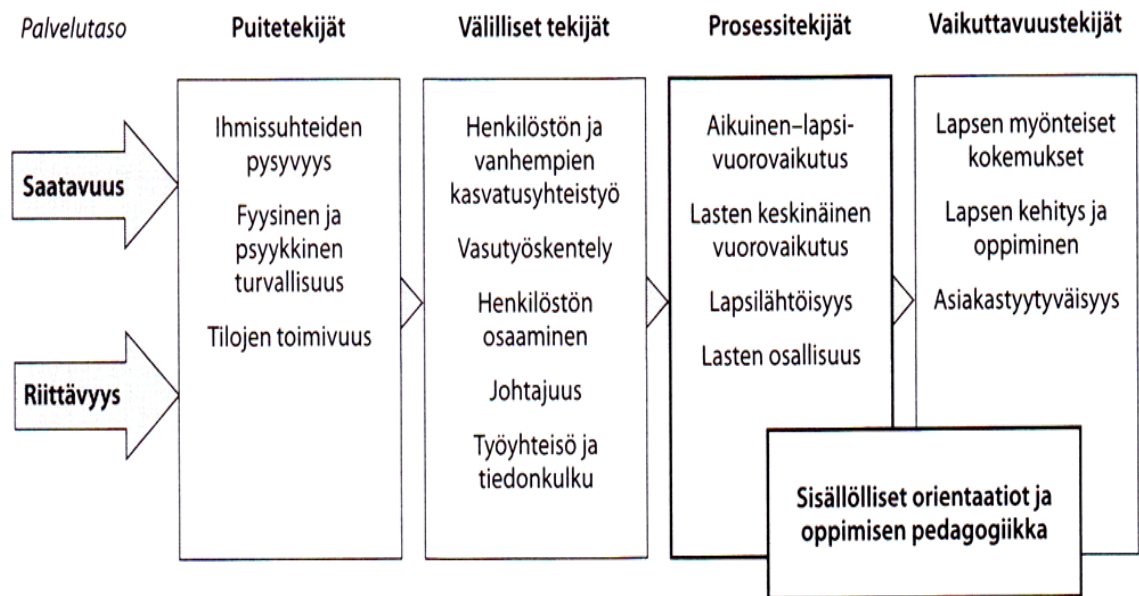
Palvelutaso

Saatavuus

Riittävyys

Puitetekijät

Ihmissuhteiden pysyvyys

Fyysinen ja psyykkinen turvallisuus

Tilojen toimivuus

Välilliset tekijät

Henkilöstön ja vanhempien kasvatusyhteistyö

Vasutyöskentely

Henkilöstön osaaminen

Johtajuus

Työyhteisö ja tiedonkulku

Prosessitekijät

Aikuinen–lapsi-vuorovaikutus

Lasten keskinäinen vuorovaikutus

Lapsilähtöisyys

Lasten osallisuus

Vaikuttavuustekijät

Lapsen myönteiset kokemukset

Lapsen kehitys ja oppiminen

Asiakastyytyväisyys

Sisällölliset orientaatiot ja oppimisen pedagogiikka